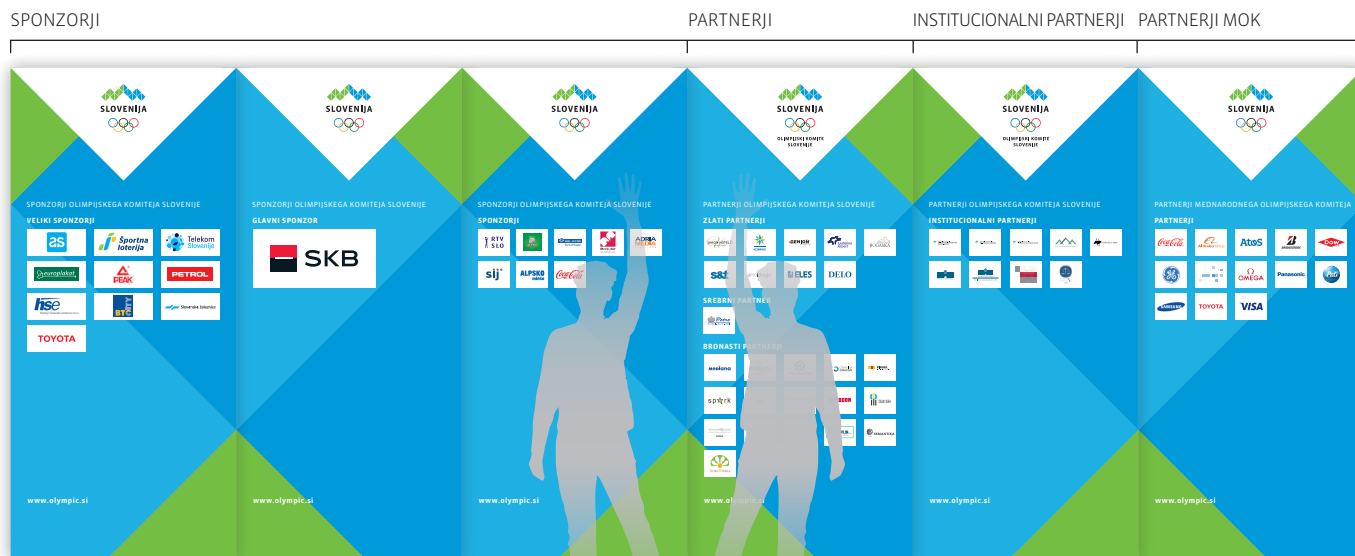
SPONZORJI

PARTNERJI

INSTITUCIONALNI PARTNERJI

PARTNERJI MOK

SLOVENIJA

SPONZORJI OLIMPIJSKEGA KOMITEJA SLOVENIJE

VELIKI SPONZORJI

as

Športna loterija

Telekom Slovenije

europlakat

PEAK

PETROL

hse

BTC

Slovenske železnice

TOYOTA

www.olympic.si

SLOVENIJA

SPONZORJI OLIMPIJSKEGA KOMITEJA SLOVENIJE

GLAVNI SPONZOR

SKB

www.olympic.si

SLOVENIJA

SPONZORJI OLIMPIJSKEGA KOMITEJA SLOVENIJE

SPONZORJI

RTV SLO

ADRIA

sij

ALPSKO mleko

Coca-Cola

www.olympic.si

SLOVENIJA

OLIMPIJSKI KOMITE SLOVENIJE

PARTNERJI OLIMPIJSKEGA KOMITEJA SLOVENIJE

ZLATI PARTNERJI

S&T

ELES

DELO

SREBRNI PARTNERJI

BRONASTI PARTNERJI

spark

www.olympic.si

SLOVENIJA

OLIMPIJSKI KOMITE SLOVENIJE

PARTNERJI OLIMPIJSKEGA KOMITEJA SLOVENIJE

INSTITUCIONALNI PARTNERJI

www.olympic.si

SLOVENIJA

PARTNERJI MEDNARODNEGA OLIMPIJSKEGA KOMITEJA

PARTNERJI

Coca-Cola

Alibaba Group

AtoS

BRIDGESTONE

DOW

GE

OMEGA

Panasonic

P&G

SAMSUNG

TOYOTA

VISA

www.olympic.si